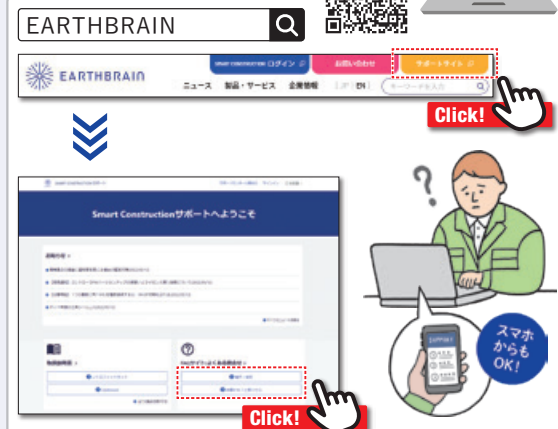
EARTHBRAIN

EARTHBRAIN

SMART CONSTRUCTION ログイン
お問い合わせ
サポートサイト
ニュース　製品・サービス　企業情報　JP | EN　キーワードを入力

Click!

Smart Constructionサポートへようこそ

Click!

？

スマホからもOK!